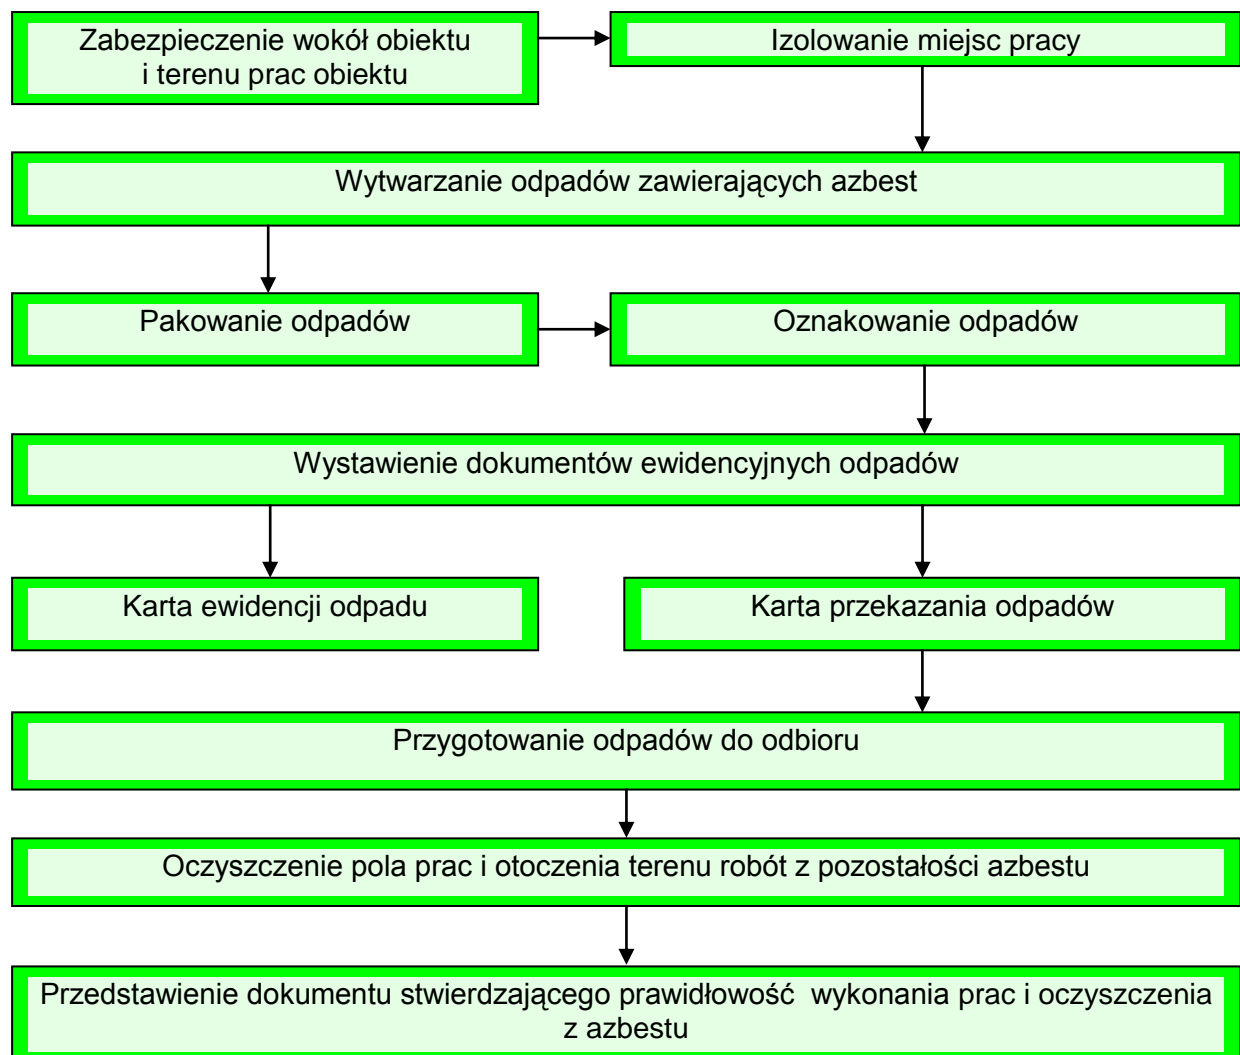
Zabezpieczenie wokół obiektu i terenu prac obiektu

Izolowanie miejsc pracy

Wytwarzanie odpadów zawierających azbest

Pakowanie odpadów

Oznakowanie odpadów

Wystawienie dokumentów ewidencyjnych odpadów

Karta ewidencji odpadu

Karta przekazania odpadów

Przygotowanie odpadów do odbioru

Oczyszczenie pola prac i otoczenia terenu robót z pozostałości azbestu

Przedstawienie dokumentu stwierdzającego prawidłowość wykonania prac i oczyszczenia z azbestu